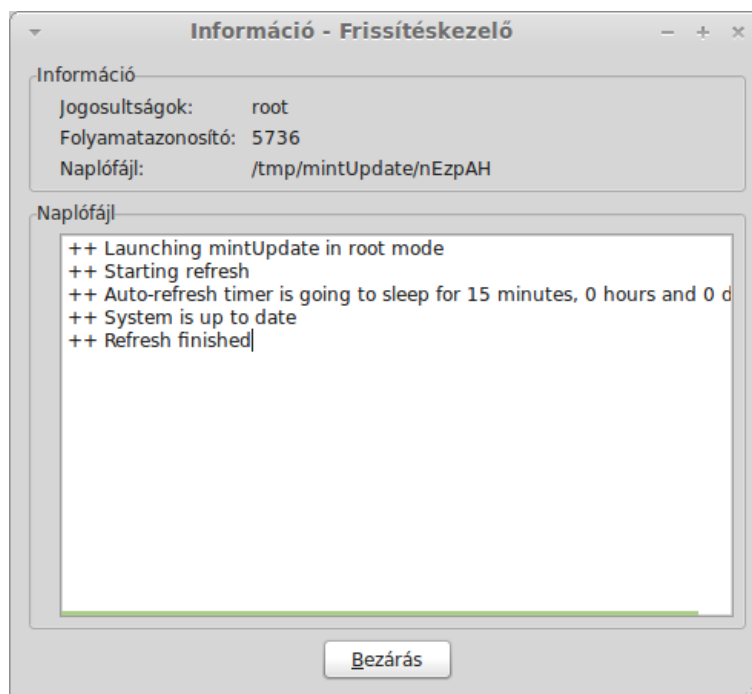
Információ - Frissítéskezelő

Információ

Jogosultságok: root

Folyamatazonosító: 5736

Naplófájl: /tmp/mintUpdate/nEzpAH

Naplófájl

++ Launching mintUpdate in root mode
++ Starting refresh
++ Auto-refresh timer is going to sleep for 15 minutes, 0 hours and 0 d
++ System is up to date
++ Refresh finished

Bezárás